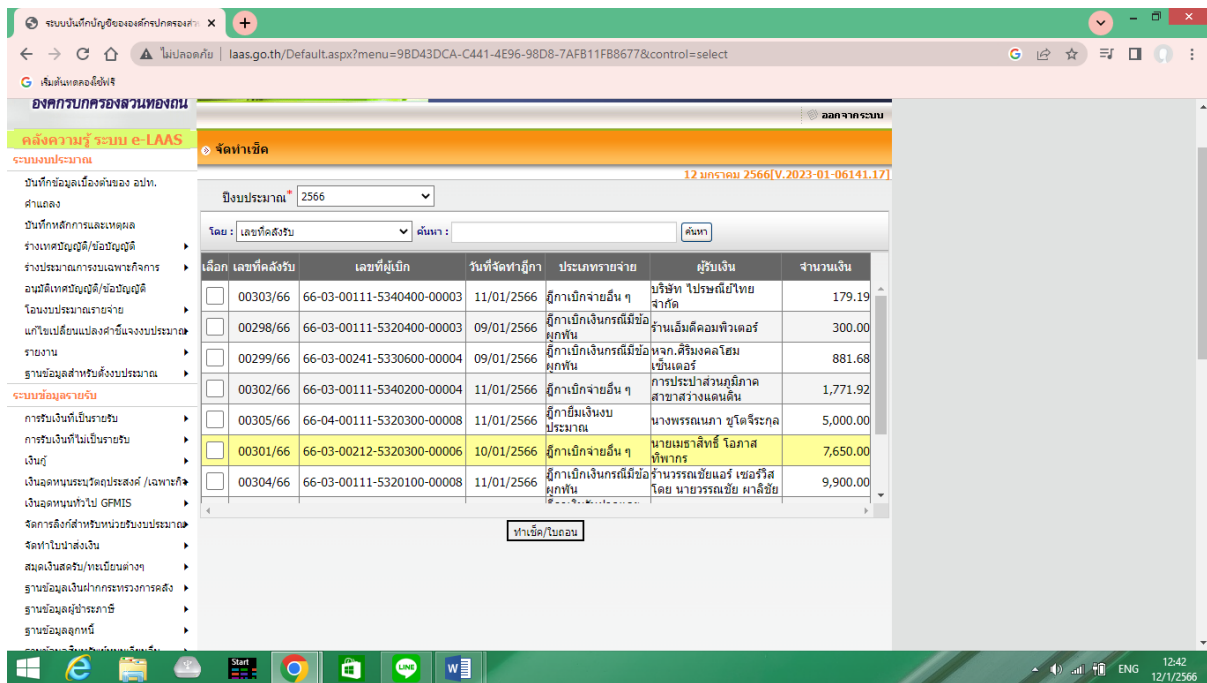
ระบบบันทึกบัญชีขององค์กรปกครองส่ว ×
ไม่ปลอดภัย | laas.go.th/Default.aspx?menu=9BD43DCA-C441-4E96-98D8-7AFB11FB8677&control=select
เริ่มต้นตลอดไซต์
องค์กรปกครองส่วนท้องถิ่น
ออกจากระบบ
คลังความรู้ ระบบ e-LAAS
ระบบงบประมาณ
บันทึกข้อมูลเบื้องต้นของ อปท.
คำแถลง
บันทึกหลักการและเหตุผล
ร่างเทศบัญญัติ/ข้อบัญญัติ
ร่างงบประมาณรายจ่ายเฉพาะกิจการ
อนุมัติเทศบัญญัติ/ข้อบัญญัติ
โอนงบประมาณรายจ่าย
แก้ไขเปลี่ยนแปลงคำชี้แจงงบประมาณ
รายงาน
ฐานข้อมูลสำหรับตั้งงบประมาณ
ระบบข้อมูลรายรับ
การรับเงินที่เป็นรายรับ
การรับเงินที่ไม่เป็นรายรับ
เงินกู้
เงินอุดหนุนระบุวัตถุประสงค์ /เฉพาะกิจ
เงินอุดหนุนทั่วไป GFMIS
จัดการลิงก์สำหรับหน่วยรับงบประมาณ
จัดทำใบนำส่งเงิน
สมุดเงินสดรับ/ทะเบียนต่างๆ
ฐานข้อมูลเงินฝากกระทรวงการคลัง
ฐานข้อมูลผู้ชำระภาษี
ฐานข้อมูลลูกหนี้
จัดทำเช็ค
12 มกราคม 2566[V.2023-01-06141.17]
ปีงบประมาณ* 2566
โดย : เลขที่คลังรับ ค้นหา : ค้นหา

| เลือก | เลขที่คลังรับ | เลขที่ผู้เบิก | วันที่จัดทำฎีกา | ประเภทรายจ่าย | ผู้รับเงิน | จำนวนเงิน |
|---|---|---|---|---|---|---|
| | 00303/66 | 66-03-00111-5340400-00003 | 11/01/2566 | ฎีกาเบิกจ่ายอื่น ๆ | บริษัท ไปรษณีย์ไทย จำกัด | 179.19 |
| | 00298/66 | 66-03-00111-5320400-00003 | 09/01/2566 | ฎีกาเบิกเงินกรณีมีข้อผูกพัน | ร้านเอ็มดีคอมพิวเตอร์ | 300.00 |
| | 00299/66 | 66-03-00241-5330600-00004 | 09/01/2566 | ฎีกาเบิกเงินกรณีมีข้อผูกพัน | หจก.ศิริมงคลโฮมเซ็นเตอร์ | 881.68 |
| | 00302/66 | 66-03-00111-5340200-00004 | 11/01/2566 | ฎีกาเบิกจ่ายอื่น ๆ | การประปาส่วนภูมิภาค สาขาสว่างแดนดิน | 1,771.92 |
| | 00305/66 | 66-04-00111-5320300-00008 | 11/01/2566 | ฎีกายืมเงินงบประมาณ | นางพรรณนภา ชูโตจิระกุล | 5,000.00 |
| | 00301/66 | 66-03-00212-5320300-00006 | 10/01/2566 | ฎีกาเบิกจ่ายอื่น ๆ | นายเมธาสิทธิ์ โอภาสทิพากร | 7,650.00 |
| | 00304/66 | 66-03-00111-5320100-00008 | 11/01/2566 | ฎีกาเบิกเงินกรณีมีข้อผูกพัน | ร้านวรรณชัยแอร์ เซอร์วิส โดย นายวรรณชัย ผาลิชัย | 9,900.00 |

ทำเช็ค/ใบถอน
Start
ENG 12:42 12/1/2566